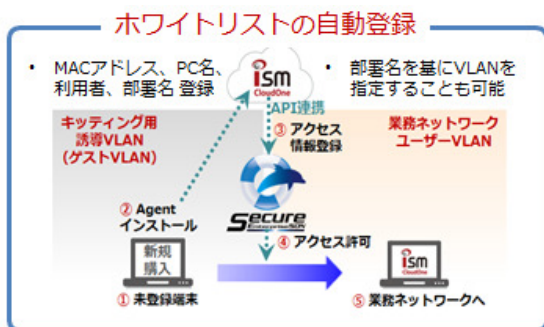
ホワイトリストの自動登録

・ MACアドレス、PC名、利用者、部署名 登録

ism CloudOne

・ 部署名を基にVLANを指定することも可能

API連携

キッティング用誘導VLAN（ゲストVLAN）

③ アクセス情報登録

業務ネットワークユーザーVLAN

② Agent インストール

Secure EnterpriseSM

④ アクセス許可

新規購入

ism CloudOne

① 未登録端末

⑤ 業務ネットワークへ